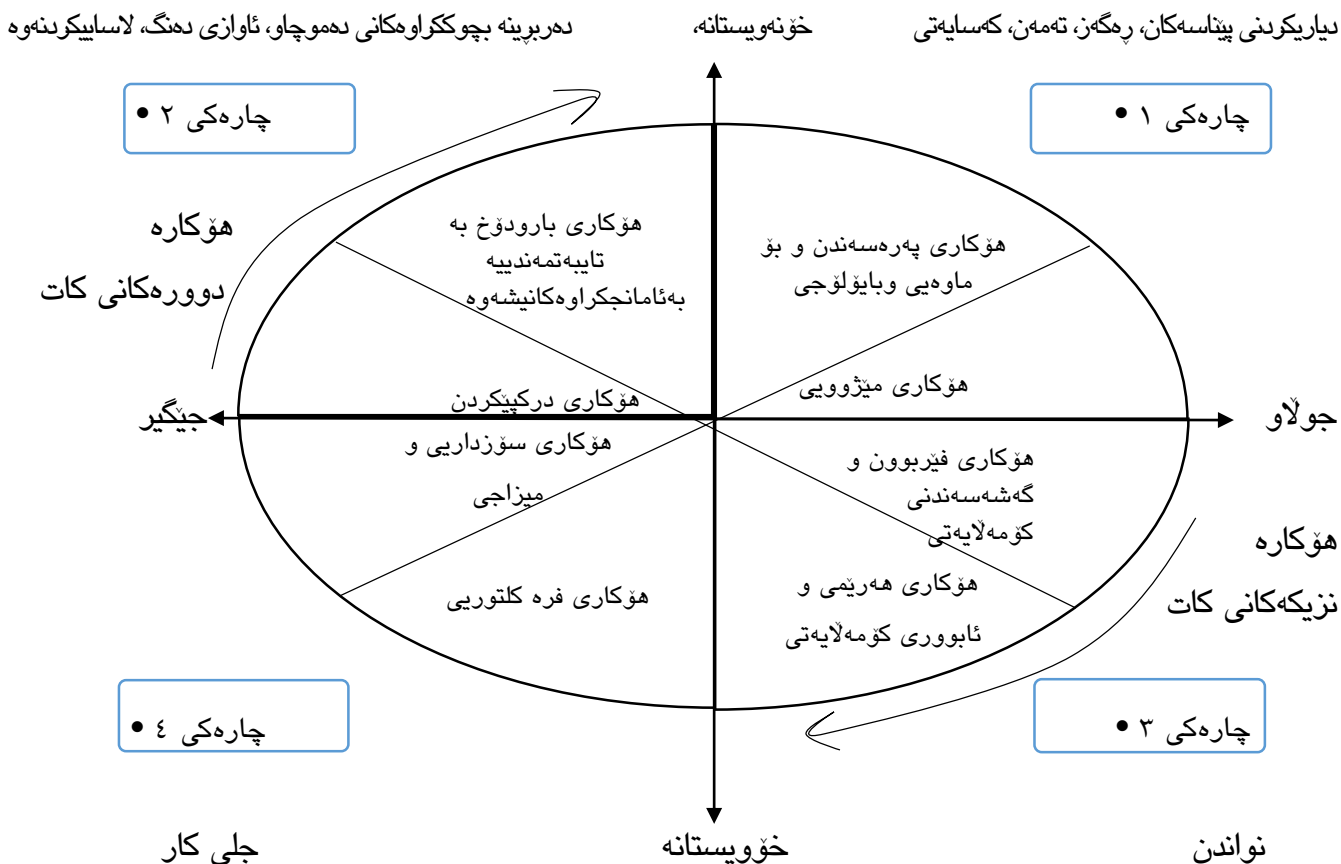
دیاریکردنی پێناسەکان، ڕەگەز، تەمەن، کەسایەتی

خۆنەویستانە،

دەربڕینە بچووککراوەکانی دەموچاو، ئاوازی دەنگ، لاساییکردنەوە

چارەکی ١ •

چارەکی ٢ •

هۆکارە دوورەکانی کات

هۆکاری بارودۆخ بە تایبەتمەندییە بەئامانجکراوەکانیشەوە

هۆکاری پەرەسەندن و بۆ ماوەیی وبایۆلۆجی

هۆکاری مێژوویی

جێگیر

هۆکاری درکپێکردن

جوڵاو

هۆکاری سۆزداریی و میزاجی

هۆکاری فێربوون و گەشەسەندنی کۆمەڵایەتی

هۆکارە نزیکەکانی کات

هۆکاری فرە کلتوریی

هۆکاری هەرێمی و ئابووری کۆمەڵایەتی

چارەکی ٤ •

چارەکی ٣ •

جلی کار

خۆویستانە

نواندن